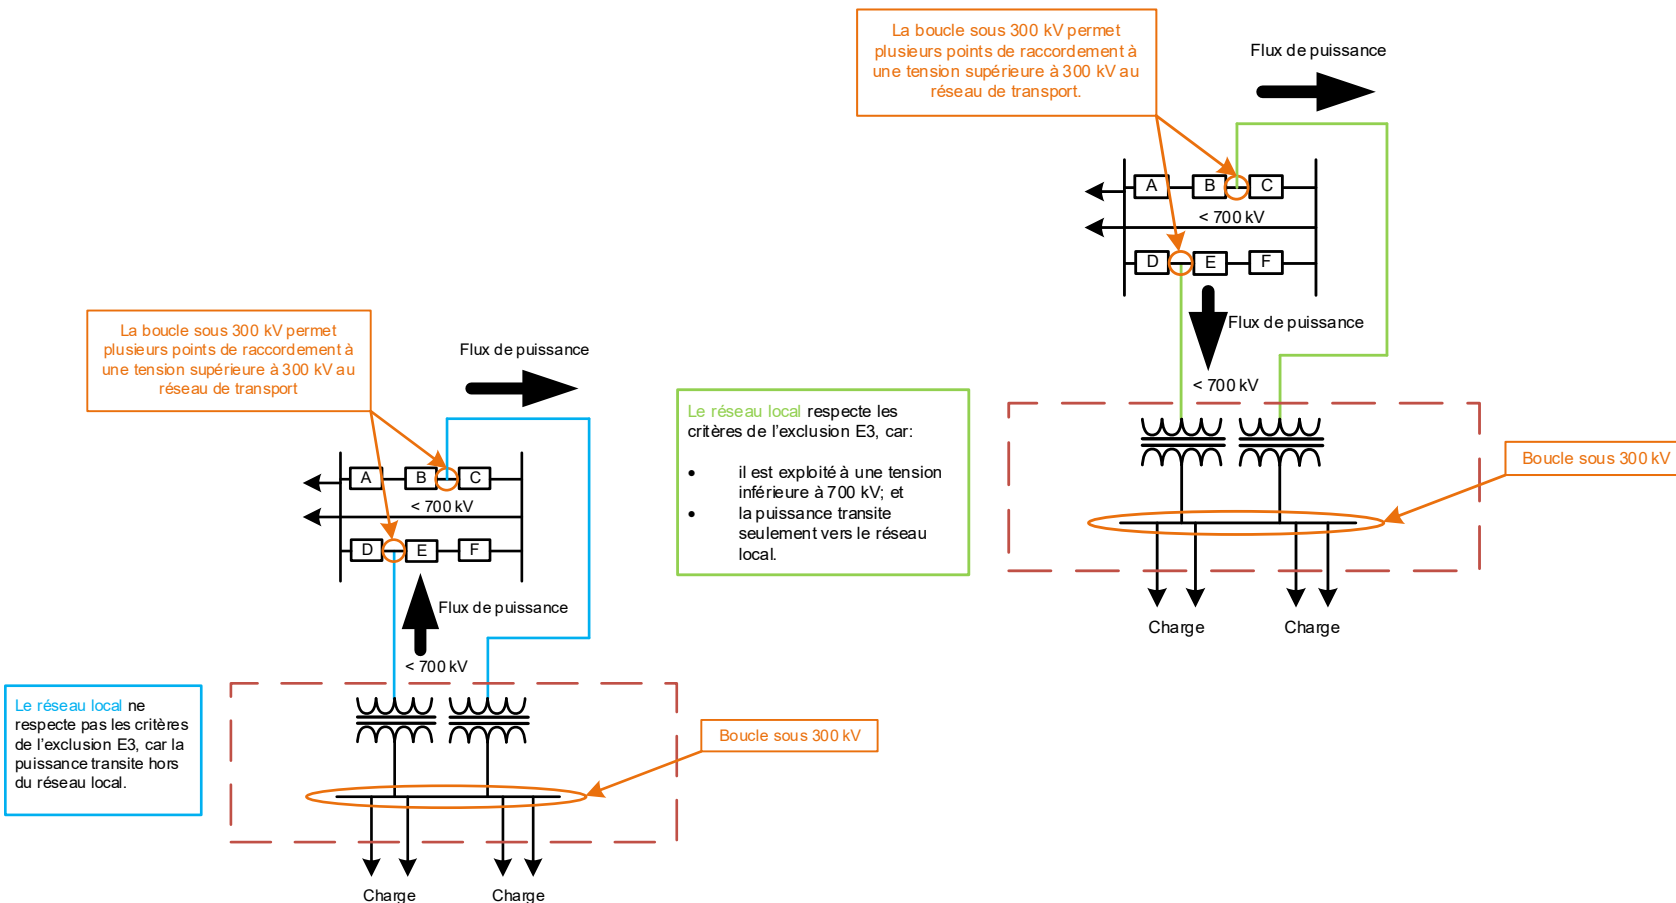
La boucle sous 300 kV permet plusieurs points de raccordement à une tension supérieure à 300 kV au réseau de transport.

Flux de puissance

A
B
C
< 700 kV
D
E
F

Flux de puissance
< 700 kV

Le réseau local respecte les critères de l'exclusion E3, car:

- il est exploité à une tension inférieure à 700 kV; et
- la puissance transite seulement vers le réseau local.

Boucle sous 300 kV

Charge
Charge

La boucle sous 300 kV permet plusieurs points de raccordement à une tension supérieure à 300 kV au réseau de transport

Flux de puissance

A
B
C
< 700 kV
D
E
F

Flux de puissance
< 700 kV

Le réseau local ne respecte pas les critères de l'exclusion E3, car la puissance transite hors du réseau local.

Boucle sous 300 kV

Charge
Charge